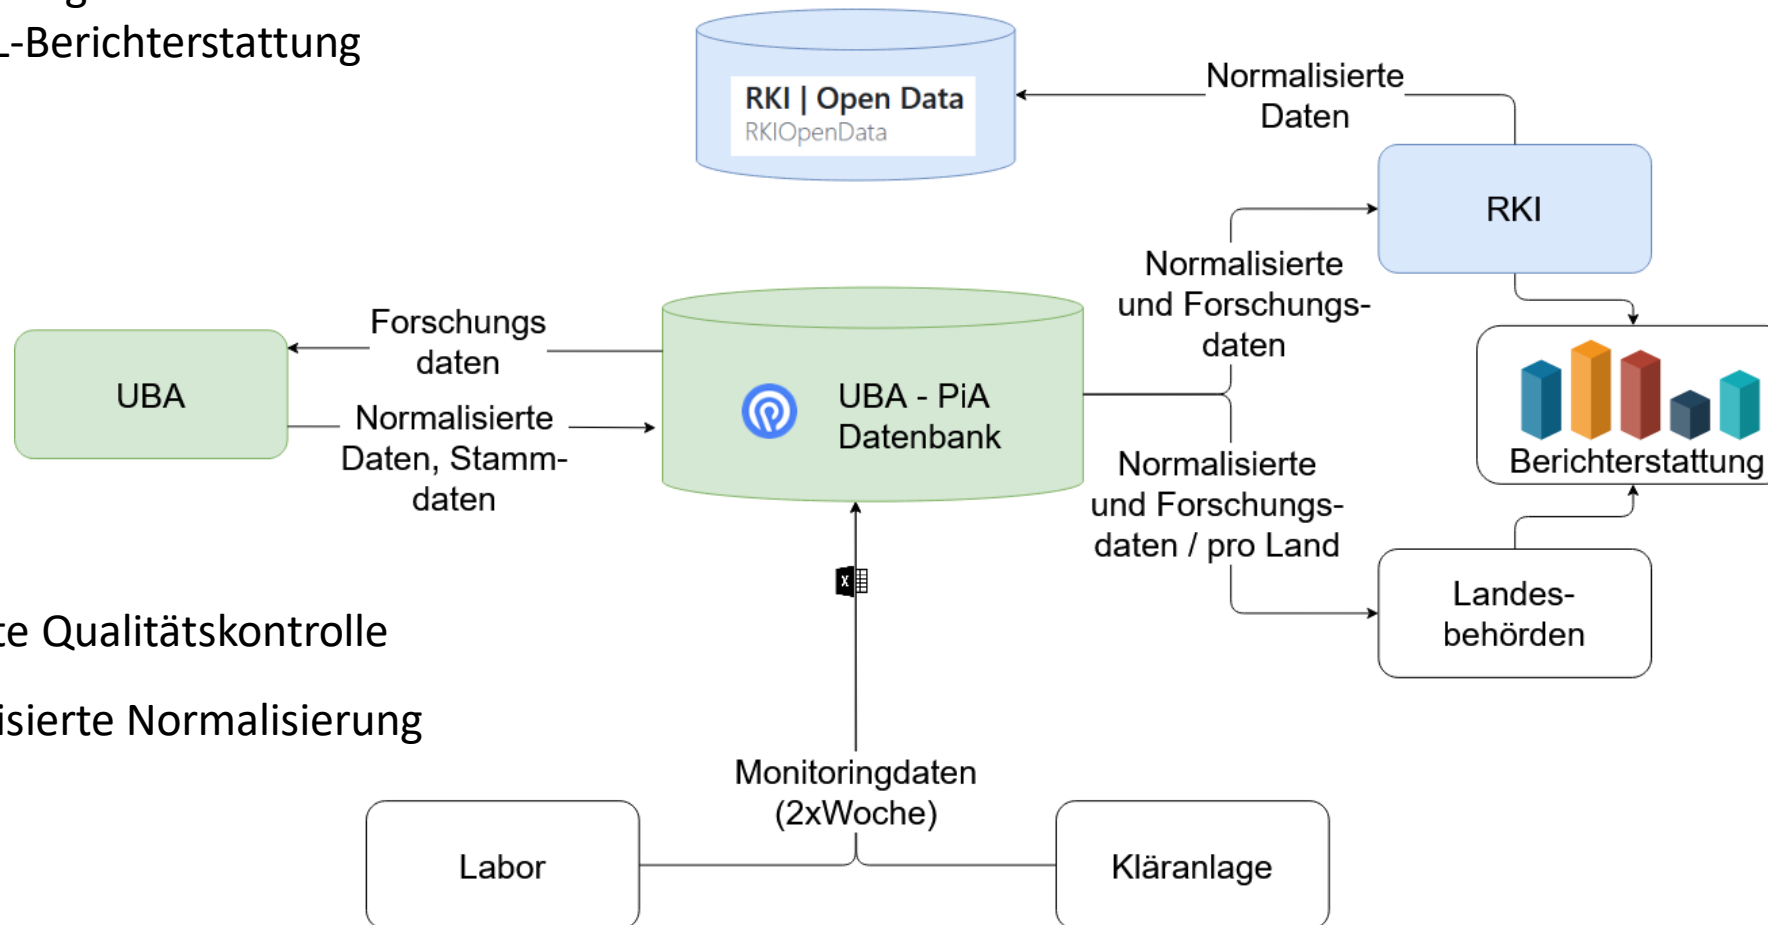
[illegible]-Berichterstattung

RKI | Open Data
RKIOpenData

Normalisierte Daten

RKI

Normalisierte und Forschungsdaten

Forschungs daten

UBA

Normalisierte Daten, Stammdaten

UBA - PiA Datenbank

Berichterstattung

Normalisierte und Forschungsdaten / pro Land

Landesbehörden

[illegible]te Qualitätskontrolle

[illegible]isierte Normalisierung

Monitoringdaten (2xWoche)

Labor

Kläranlage